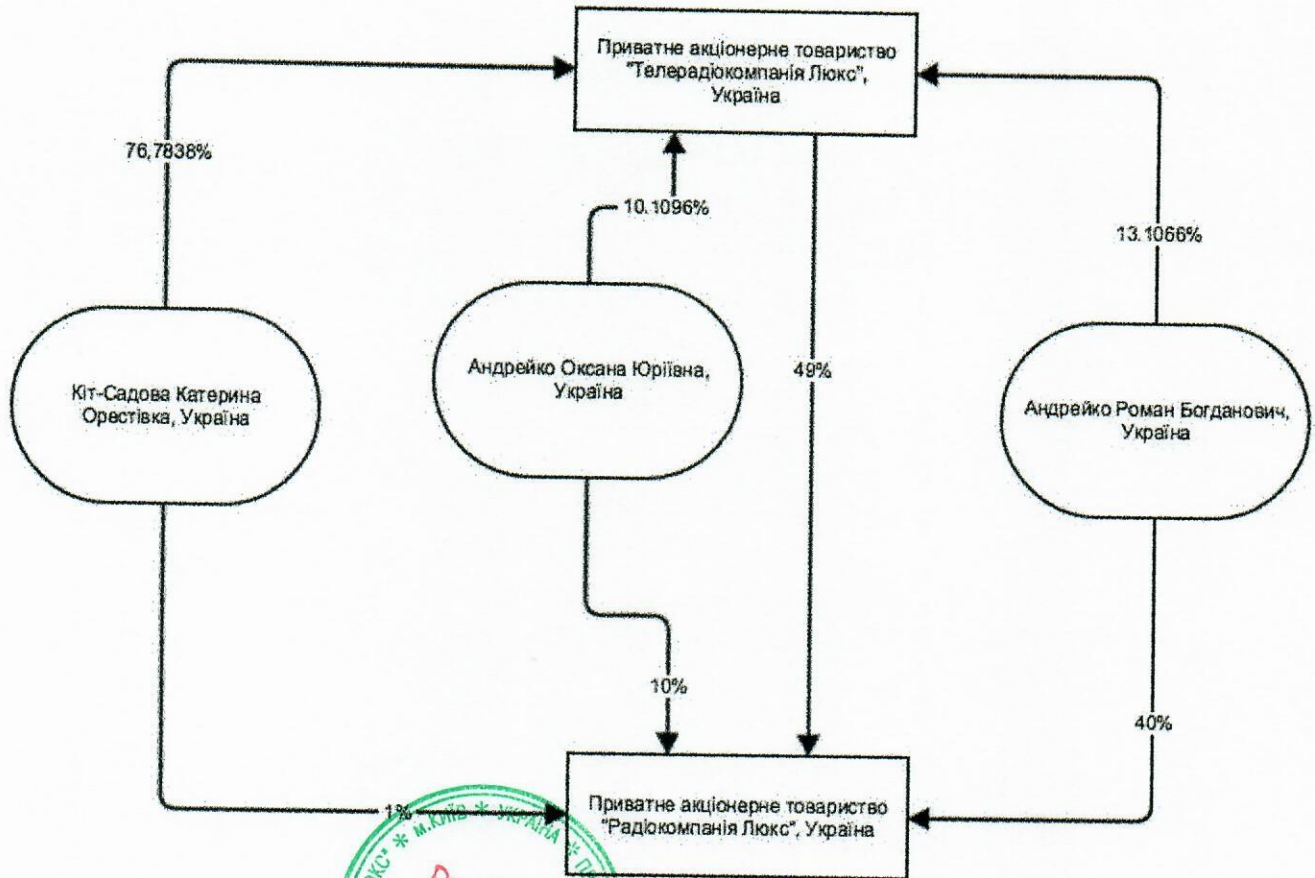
Приватне акціонерне товариство "Телерадіокомпанія Люкс", Україна

76,7838%

10.1096%

13.1066%

Кіт-Садова Катерина Орестівка, Україна

Андрейко Оксана Юріівна, Україна

49%

Андрейко Роман Богданович, Україна

10%

40%

1%

Приватне акціонерне товариство "Радіокомпанія Люкс", Україна

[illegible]КС" * м.КИЇВ * УКРАЇНА * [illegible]